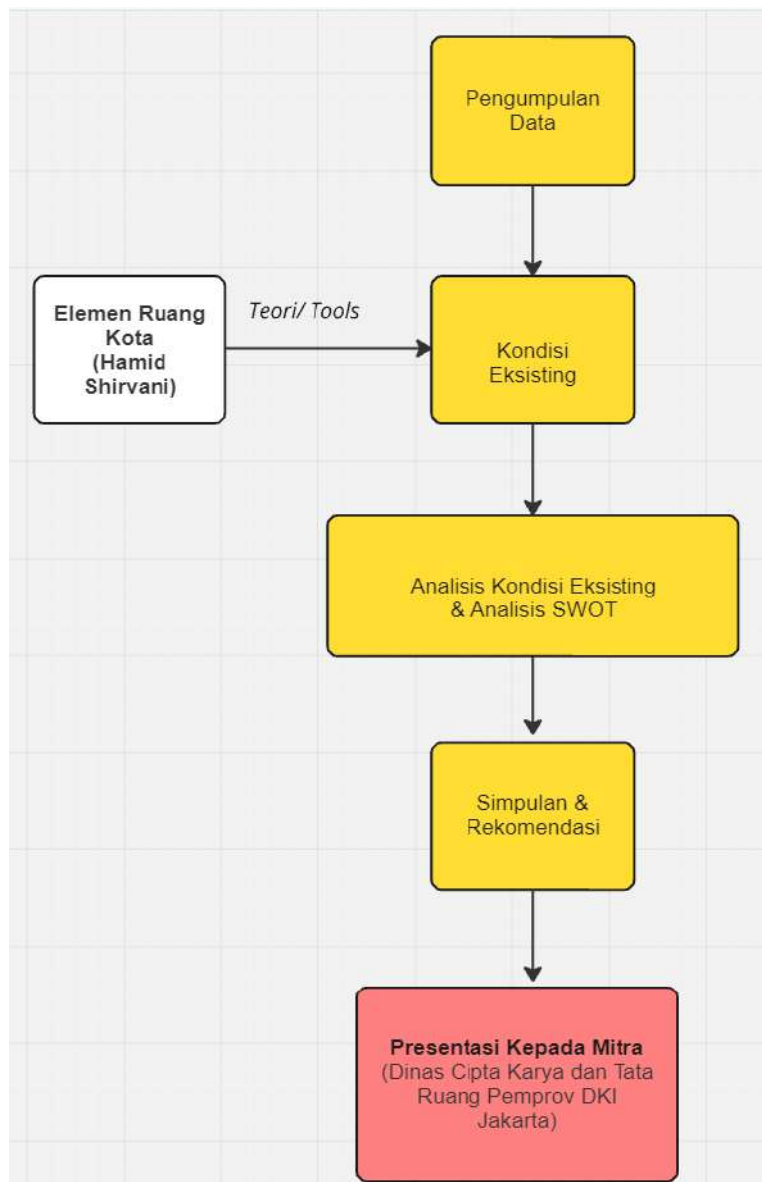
Pengumpulan Data

Elemen Ruang Kota (Hamid Shirvani)

Teori/ Tools

Kondisi Eksisting

Analisis Kondisi Eksisting & Analisis SWOT

Simpulan & Rekomendasi

Presentasi Kepada Mitra
(Dinas Cipta Karya dan Tata Ruang Pemprov DKI Jakarta)